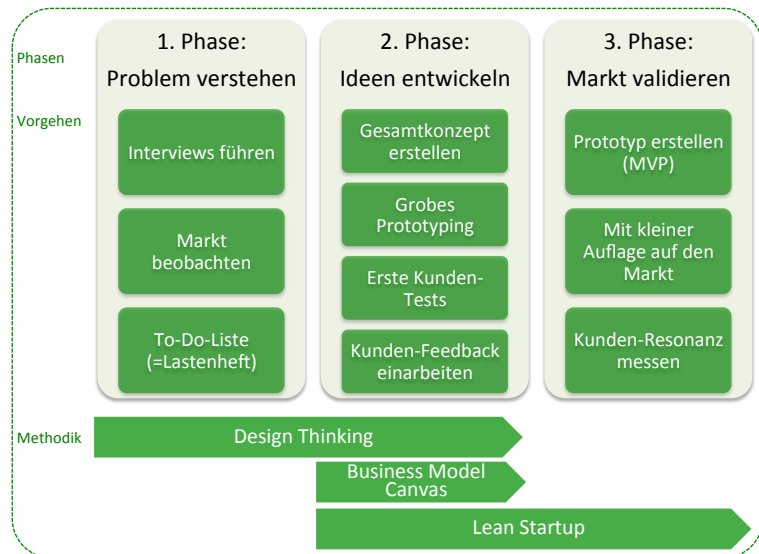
Phasen

Vorgehen

1. Phase:
Problem verstehen

Interviews führen

Markt beobachten

To-Do-Liste (=Lastenheft)

2. Phase:
Ideen entwickeln

Gesamtkonzept erstellen

Grobes Prototyping

Erste Kunden-Tests

Kunden-Feedback einarbeiten

3. Phase:
Markt validieren

Prototyp erstellen (MVP)

Mit kleiner Auflage auf den Markt

Kunden-Resonanz messen

Methodik

Design Thinking

Business Model Canvas

Lean Startup